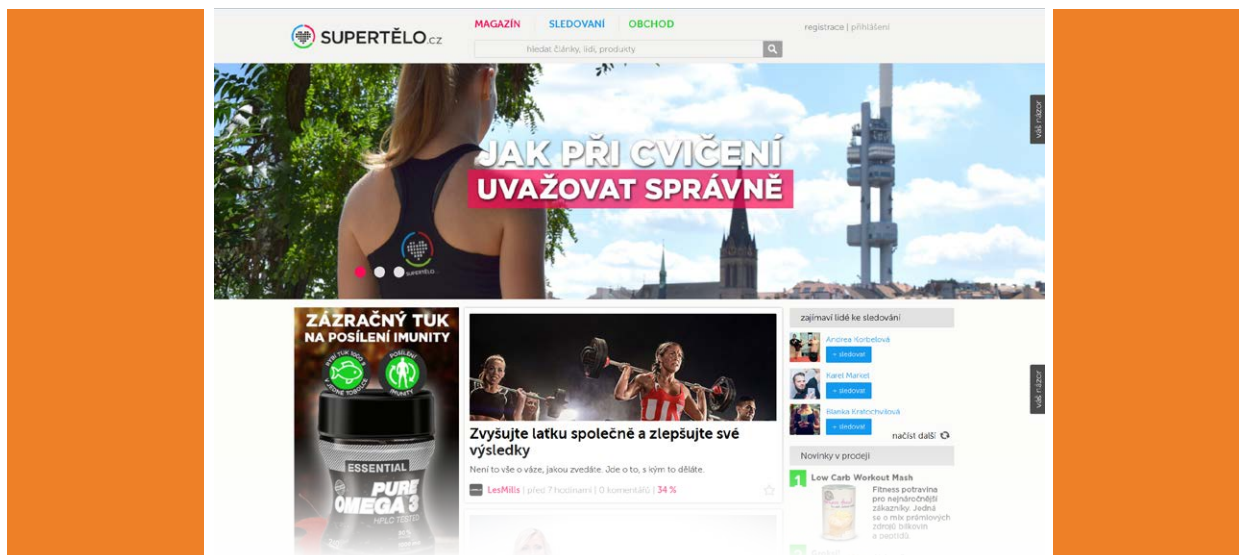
SUPERTĚLO.cz

MAGAZÍN SLEDOVANÍ OBCHOD

registrace | přihlášení

hledat články, lidi, produkty

JAK PŘI CVIČENÍ
UVAŽOVAT SPRÁVNĚ

supertělo

váš názor

ZÁZRAČNÝ TUK NA POSÍLENÍ IMUNITY

POSÍLENÍ IMUNITY

ESSENTIAL
PURE OMEGA 3
HPLC TESTED

Zvyšujte laťku společně a zlepšujte své výsledky

Není to vše o váze, jakou zvedáte. Jde o to, s kým to děláte.

LesMills | před 7 hodinami | 0 komentářů | 34 %

zajímaví lidé ke sledování

Andrea Korbelová
+ sledovat

Karel Market
+ sledovat

Blanka Kratochvílová
+ sledovat

načíst další

Novinky v prodeji

1 Low Carb Workout Mash

Fitness potravina pro nejnáročnější zákazníky. Jedná se o mix prémiových zdrojů bílkovin a pšeničná

váš názor